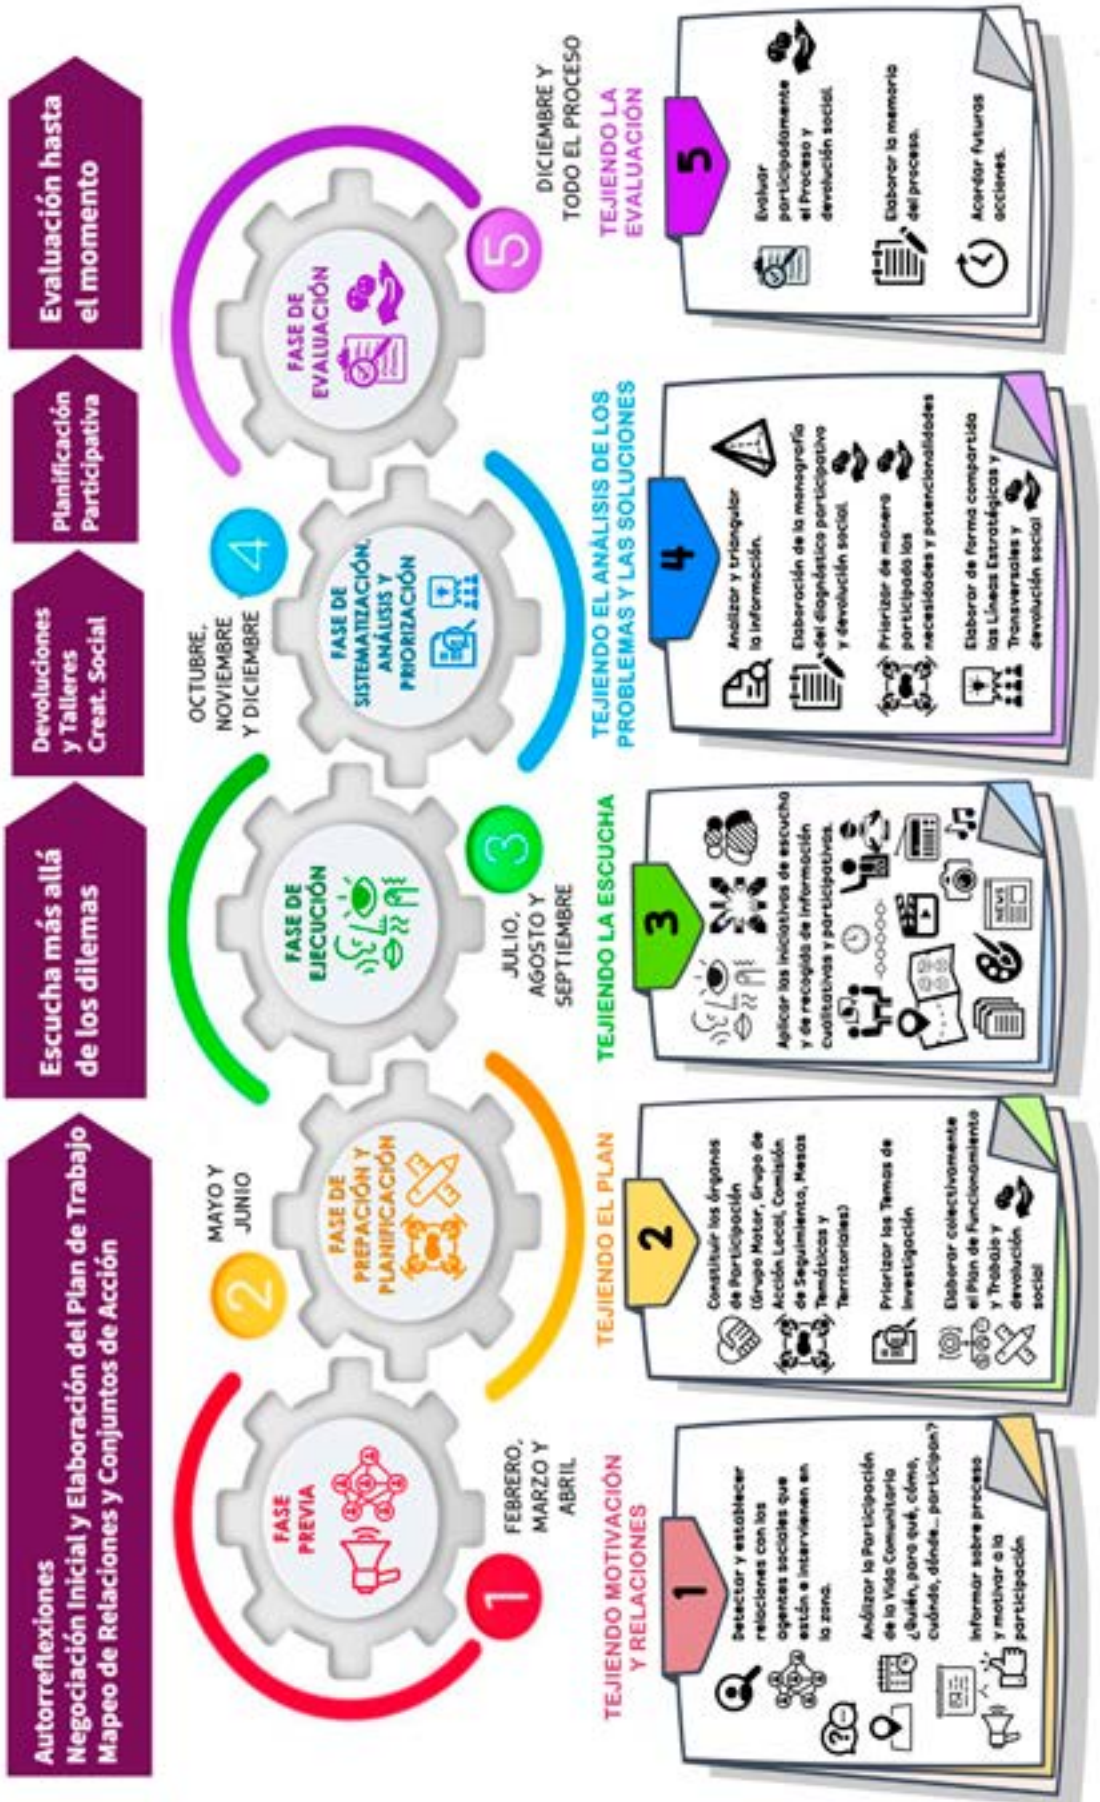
Autorreflexiones
Negociación Inicial y Elaboración del Plan de Trabajo
Mapeo de Relaciones y Conjuntos de Acción

Escucha más allá de los dilemas

Devoluciones y Talleres Creat. Social

Planificación Participativa

Evaluación hasta el momento

1
FASE PREVIA
FEBRERO, MARZO Y ABRIL

2
FASE DE PREPACIÓN Y PLANIFICACIÓN
MAYO Y JUNIO

3
FASE DE EJECUCIÓN
JULIO, AGOSTO Y SEPTIEMBRE

4
FASE DE SISTEMATIZACIÓN, ANÁLISIS Y PRIORIZACIÓN
OCTUBRE, NOVIEMBRE Y DICIEMBRE

5
FASE DE EVALUACIÓN
DICIEMBRE Y TODO EL PROCESO

TEJIENDO MOTIVACIÓN Y RELACIONES
1
Detectar y establecer relaciones con los agentes sociales que están e intervienen en la zona.
Analizar la Participación de la Vida Comunitaria ¿Quién, para qué, cómo, cuándo, dónde... participan?
Informar sobre proceso y motivar a la participación

TEJIENDO EL PLAN
2
Constituir los órganos de Participación (Grupo Motor, Grupo de Acción Local, Comisión de Seguimiento, Mesas Temáticas y Territoriales)
Priorizar los Temas de Investigación
Elaborar colectivamente el Plan de Funcionamiento y Trabajo y devolución social

TEJIENDO LA ESCUCHA
3
Aplicar las iniciativas de escucha y de recogida de información cualitativas y participativas.

TEJIENDO EL ANÁLISIS DE LOS PROBLEMAS Y LAS SOLUCIONES
4
Analizar y triangular la información.
Elaboración de la monografía del diagnóstico participativo y devolución social.
Priorizar de manera participada las necesidades y potencialidades
Elaborar de forma compartida las Líneas Estratégicas y Transversales y devolución social

TEJIENDO LA EVALUACIÓN
5
Evaluar participadamente el Proceso y devolución social.
Elaborar la memoria del proceso.
Acordar futuras acciones.